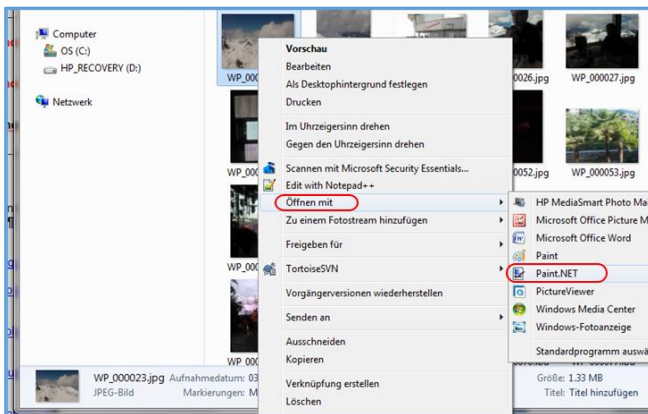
Computer
OS (C:)
HP_RECOVERY (D:)

Netzwerk

WP_000
WP_000
WP_000
WP_000
WP_000
0026.jpg
WP_000027.jpg
0052.jpg
WP_000053.jpg

Vorschau
Bearbeiten
Als Desktophintergrund festlegen
Drucken

Im Uhrzeigersinn drehen
Gegen den Uhrzeigersinn drehen

Scannen mit Microsoft Security Essentials...
Edit with Notepad++
Öffnen mit
Zu einem Fotostream hinzufügen

Freigeben für

TortoiseSVN

Vorgängerversionen wiederherstellen

Senden an

Ausschneiden
Kopieren

Verknüpfung erstellen
Löschen

HP MediaSmart Photo Ma
Microsoft Office Picture M
Microsoft Office Word
Paint
Paint.NET
PictureViewer
Windows Media Center
Windows-Fotoanzeige

Standardprogramm auswä

WP_000023.jpg Aufnahmedatum: 03
JPEG-Bild Markierungen: M
Größe: 1.33 MB
Titel: Titel hinzufügen